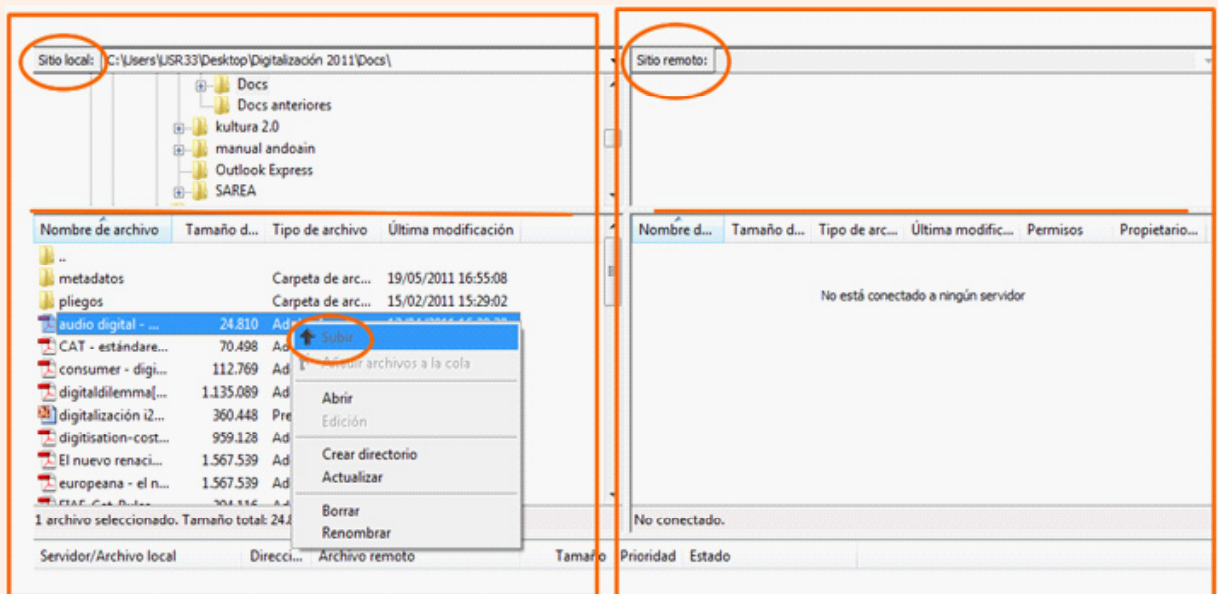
Sitio local: C:\Users\USR33\Desktop\Digitalización 2011\Docs\

Docs
Docs anteriores
kultura 2.0
manual andoain
Outlook Express
SAREA

Sitio remoto:

| Nombre de archivo | Tamaño d... | Tipo de archivo | Última modificación |
|---|---|---|---|
| .. | | | |
| metadatos | | Carpeta de arc... | 19/05/2011 16:55:08 |
| pliegos | | Carpeta de arc... | 15/02/2011 15:29:02 |
| audio digital - ... | 24.810 | Ad... | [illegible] |
| CAT - estándare... | 70.498 | Ad | |
| consumer - digi... | 112.769 | Ad | |
| digitaldilemma[... | 1.135.089 | Ad | |
| digitalización i2... | 360.448 | Pre | |
| digitisation-cost... | 959.128 | Ad | |
| El nuevo renaci... | 1.567.539 | Ad | |
| europeana - el n... | 1.567.539 | Ad | |
| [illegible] | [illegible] | Ad | |

Subir
Añadir archivos a la cola
Abrir
Edición
Crear directorio
Actualizar
Borrar
Renombrar

| Nombre d... | Tamaño d... | Tipo de arc... | Última modific... | Permisos | Propietario... |
|---|---|---|---|---|---|

No está conectado a ningún servidor

1 archivo seleccionado. Tamaño total: 24.8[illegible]

No conectado.

Servidor/Archivo local | Direcci... | Archivo remoto | Tamaño | Prioridad | Estado